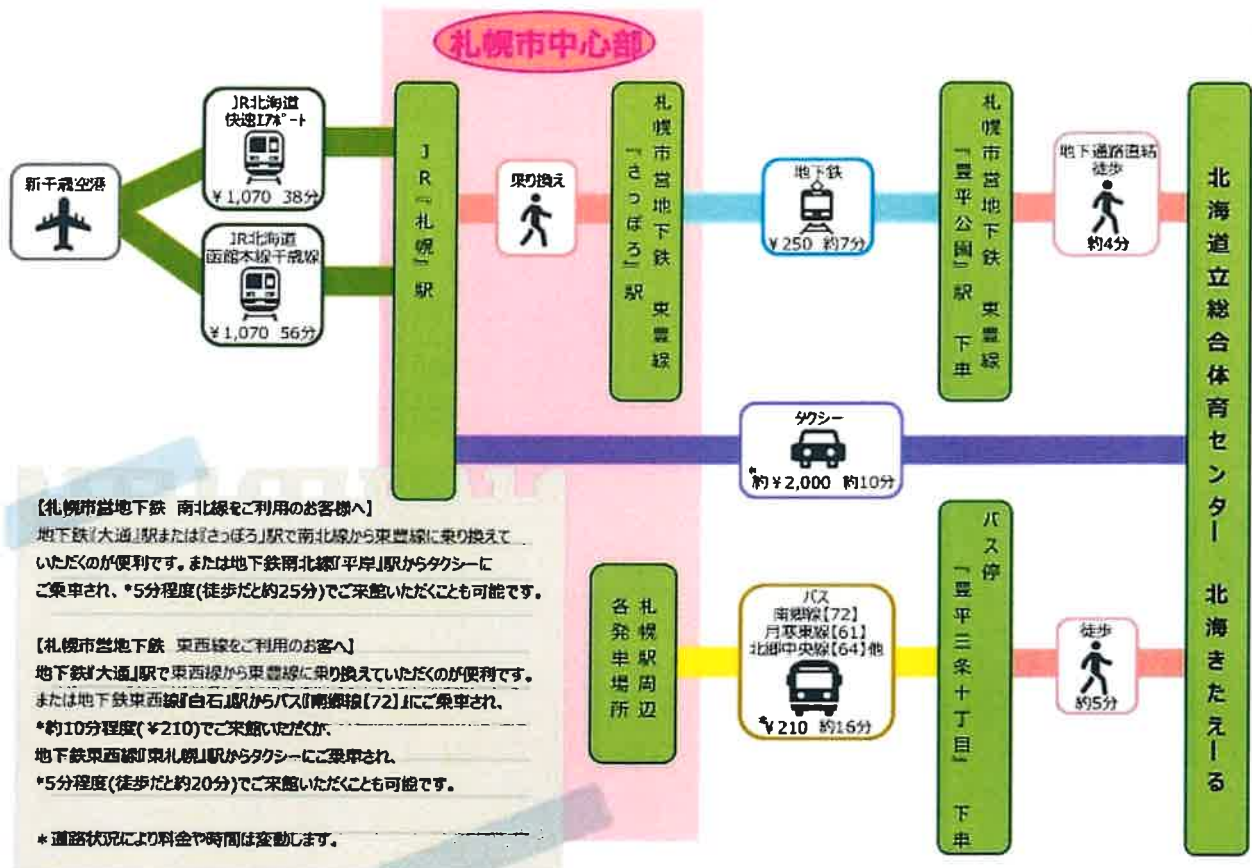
札幌市中心部

新千歳空港

JR北海道
快速エアポート
¥1,070 38分

JR北海道
函館本線千歳線
¥1,070 56分

JR『札幌』駅

乗り換え

札幌市営地下鉄『さっぽろ』駅 東豊線

地下鉄
¥250 約7分

札幌市営地下鉄『豊平公園』駅 東豊線 下車

地下通路直結
徒歩
約4分

北海道立総合体育センター 北海きたえーる

タクシー
約¥2,000 約10分

【札幌市営地下鉄 南北線をご利用のお客様へ】
地下鉄『大通』駅または『さっぽろ』駅で南北線から東豊線に乗り換えていただくのが便利です。または地下鉄南北線『平岸』駅からタクシーにご乗車され、*5分程度(徒歩だと約25分)でご来館いただくことも可能です。

【札幌市営地下鉄 東西線をご利用のお客へ】
地下鉄『大通』駅で東西線から東豊線に乗り換えていただくのが便利です。または地下鉄東西線『白石』駅からバス『南郷線【72】』にご乗車され、*約10分程度(¥210)でご来館いただくか、地下鉄東西線『東札幌』駅からタクシーにご乗車され、*5分程度(徒歩だと約20分)でご来館いただくことも可能です。

*道路状況により料金や時間は変動します。

札幌駅周辺各発車場所

バス
南郷線【72】
月寒東線【61】
北郷中央線【64】他
¥210 約16分

バス停『豊平三条十丁目』下車

徒歩
約5分